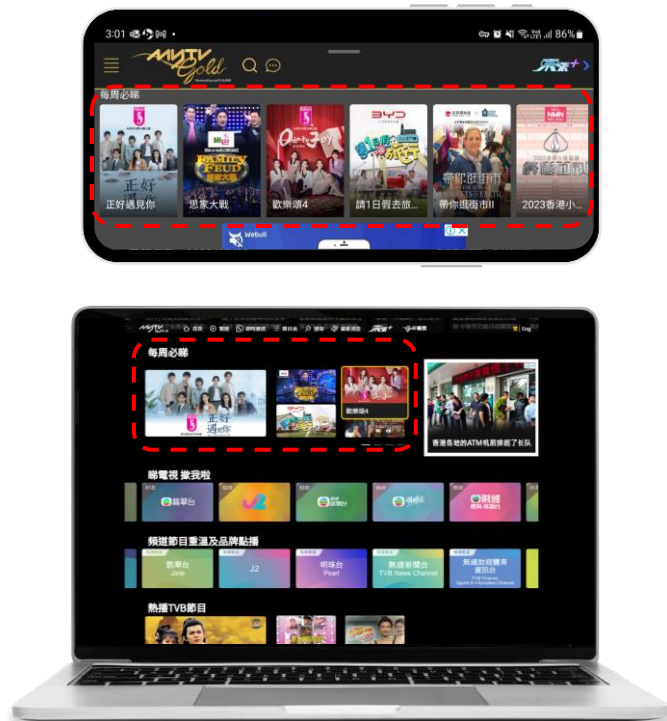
3:01 86%

MYTV Gold

每周必睇

正好遇見你

思家大戰

FAMILY FEUD

歡樂頌4

BYD

請1日假去旅...

帶你逛街市II

2023香港小...

Webull

每周必睇

正好遇見你

歡樂頌4

香港各地的ATM机前排起了长队

睇電視 揀我啦

翡翠台

J2

明珠台

無綫新聞台

財經資訊台

頻道節目重溫及品牌點播

翡翠台 Jade

J2

明珠台 Pearl

無綫新聞台 TVB News Channel

無綫財經體育資訊台

熱播TVB節目